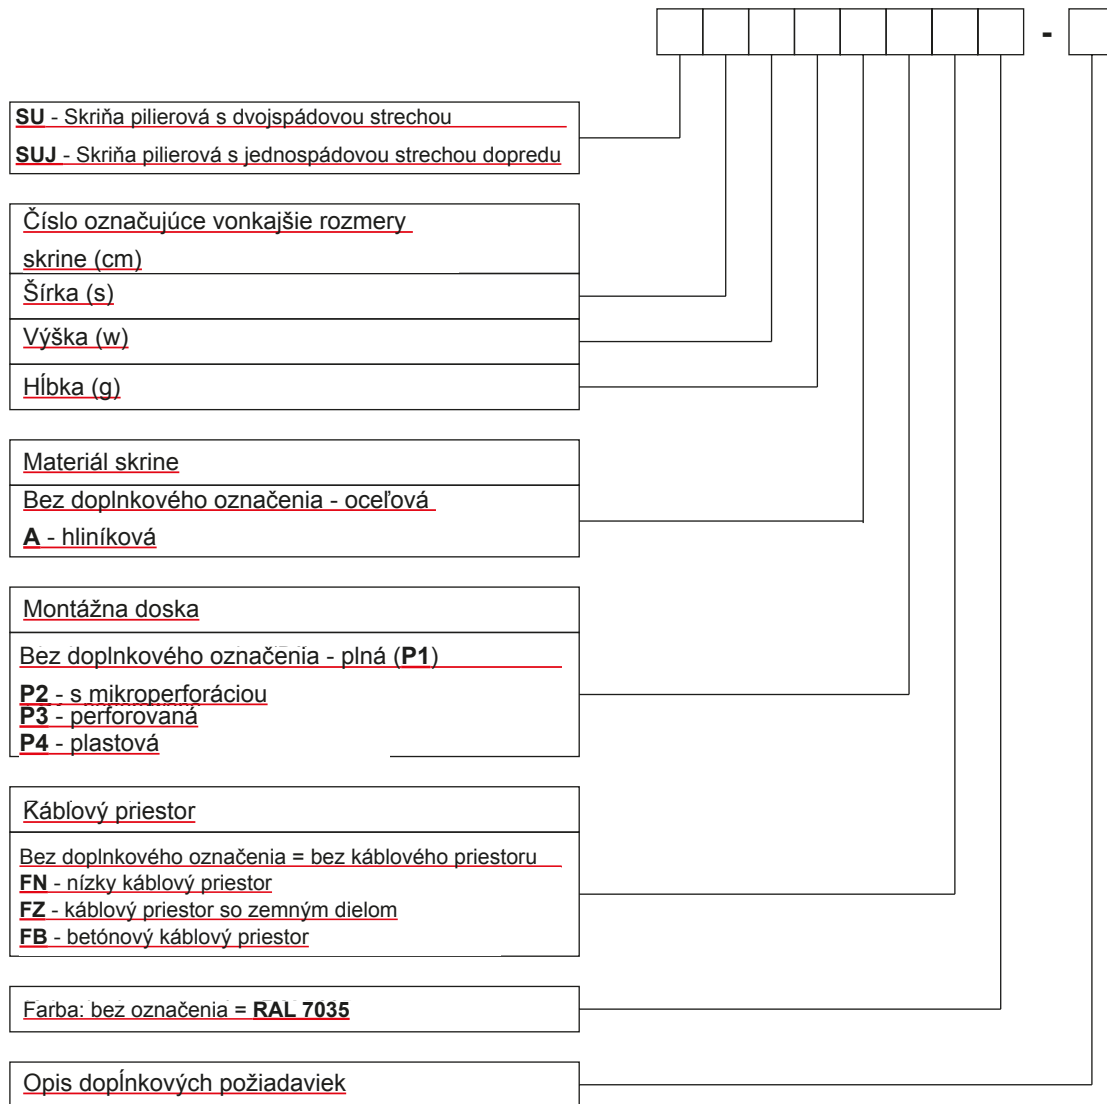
-

**SU** - Skriňa pilierová s dvojspádovou strechou

**SUJ** - Skriňa pilierová s jednospádovou strechou dopredu

Číslo označujúce vonkajšie rozmery skrine (cm)

Šírka (s)

Výška (w)

Hĺbka (g)

Materiál skrine

Bez doplnkového označenia - oceľová

**A** - hliníková

Montážna doska

Bez doplnkového označenia - plná (**P1**)

**P2** - s mikroperforáciou

**P3** - perforovaná

**P4** - plastová

Káblový priestor

Bez doplnkového označenia = bez káblového priestoru

**FN** - nízky káblový priestor

**FZ** - káblový priestor so zemným dielom

**FB** - betónový káblový priestor

Farba: bez označenia = **RAL 7035**

Opis dopĺnkových požiadaviek